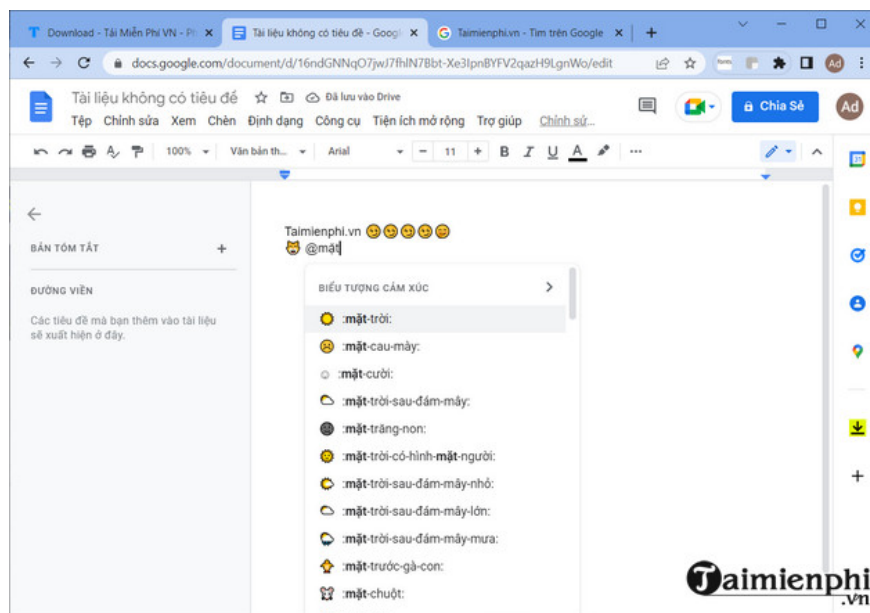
Download - Tải Miễn Phí VN - Pl ×
Tài liệu không có tiêu đề - Googl ×
Taimienphi.vn - Tìm trên Google ×
+

docs.google.com/document/d/16ndGNNqO7jwJ7fhlN7Bbt-Xe3IpnBYFV2qazH9LgnWo/edit

Tài liệu không có tiêu đề
Đã lưu vào Drive
Tệp Chỉnh sửa Xem Chèn Định dạng Công cụ Tiện ích mở rộng Trợ giúp Chỉnh sửa...
Chia Sẻ
Ad

100% Văn bản th... Arial 11 B I U A

BẢN TÓM TẮT +
ĐƯỜNG VIỀN
Các tiêu đề mà bạn thêm vào tài liệu sẽ xuất hiện ở đây.

Taimienphi.vn 😊😊😊😊😊
😺 @mặt

BIỂU TƯỢNG CẢM XÚC
:mặt-trời:
:mặt-cau-mày:
:mặt-cười:
:mặt-trời-sau-đám-mây:
:mặt-trăng-non:
:mặt-trời-có-hình-mặt-người:
:mặt-trời-sau-đám-mây-nhỏ:
:mặt-trời-sau-đám-mây-lớn:
:mặt-trời-sau-đám-mây-mưa:
:mặt-trước-gà-con:
:mặt-chuột:

Taimienphi
.vn